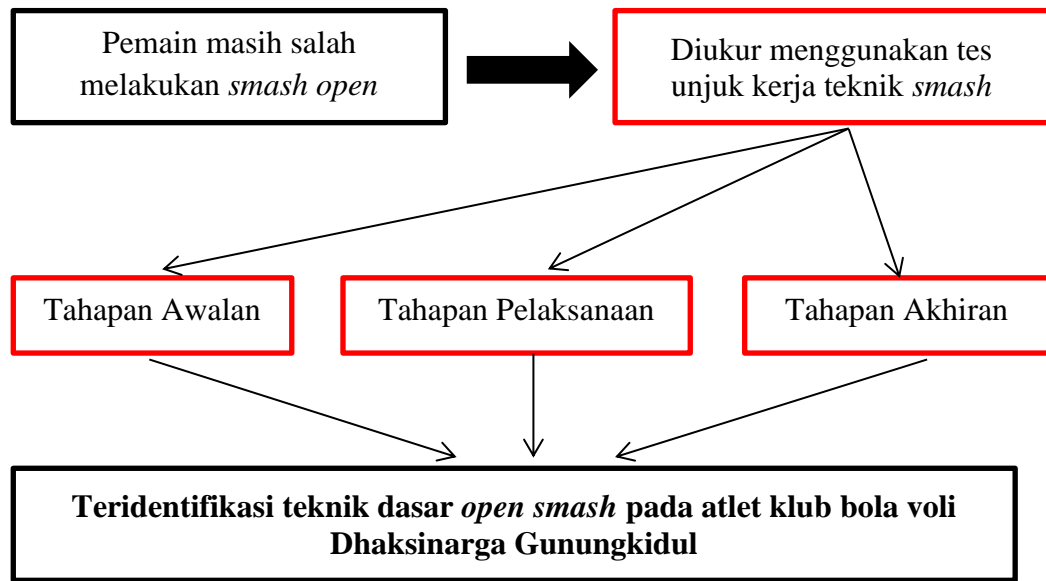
Pemain masih salah melakukan *smash open*

Diukur menggunakan tes unjuk kerja teknik *smash*

Tahapan Awalan

Tahapan Pelaksanaan

Tahapan Akhiran

**Teridentifikasi teknik dasar *open smash* pada atlet klub bola voli Dhaksinarga Gunungkidul**